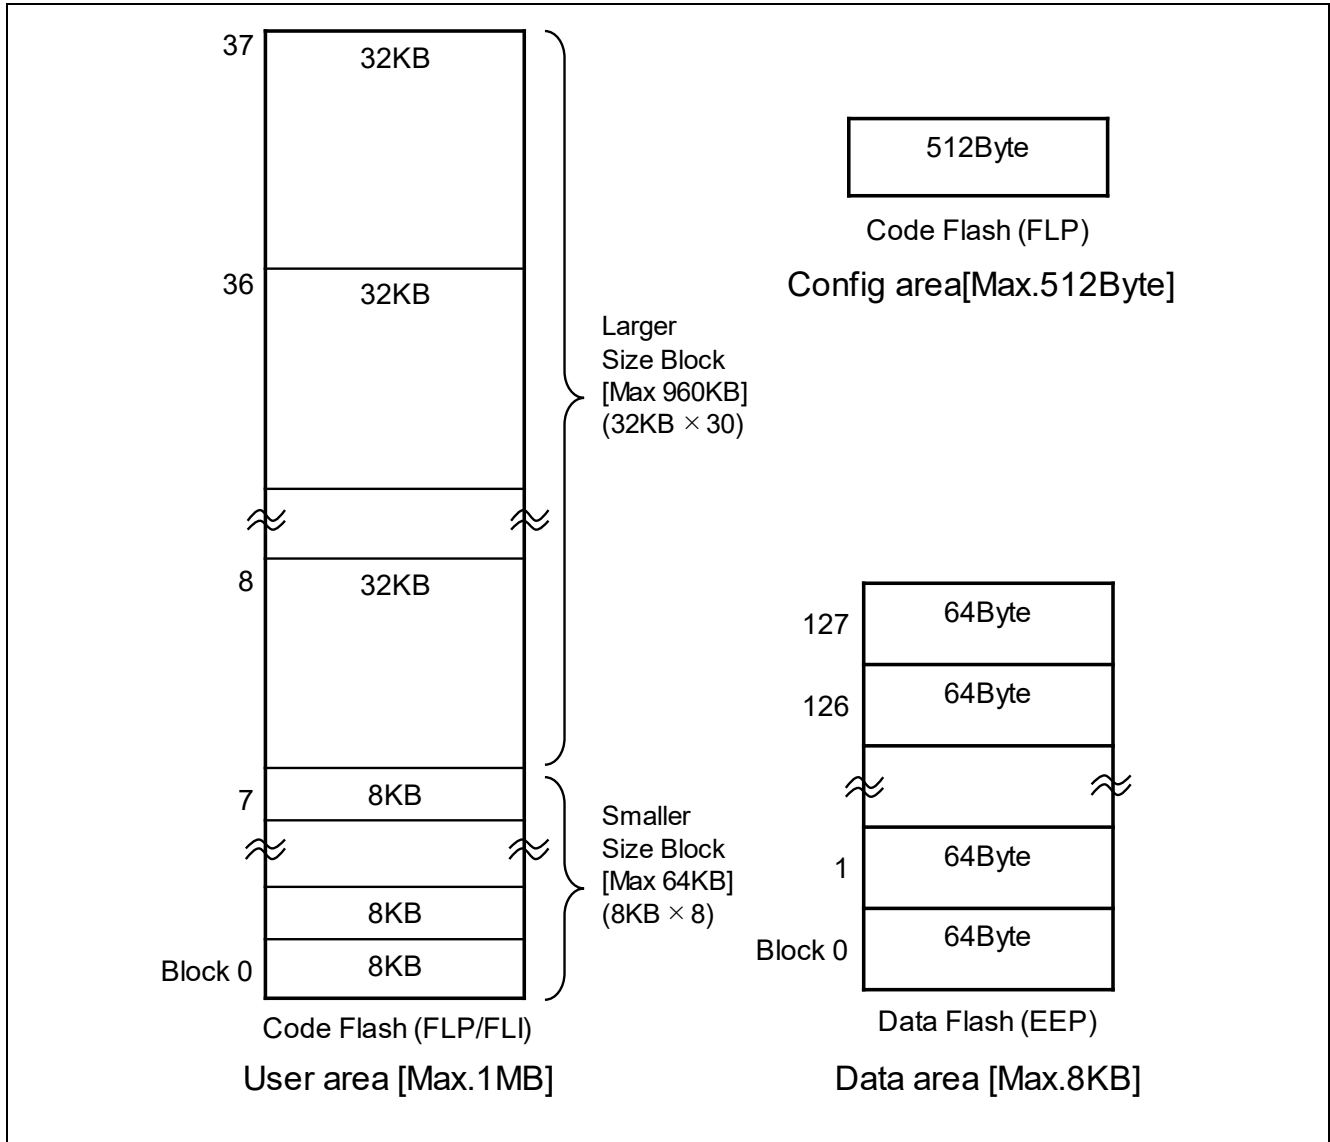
37
32KB

36
32KB

8
32KB

7
8KB

8KB

Block 0
8KB

Larger Size Block [Max 960KB] (32KB $\times$ 30)

Smaller Size Block [Max 64KB] (8KB $\times$ 8)

Code Flash (FLP/FLI)

User area [Max.1MB]

512Byte

Code Flash (FLP)

Config area[Max.512Byte]

127
64Byte

126
64Byte

1
64Byte

Block 0
64Byte

Data Flash (EEP)

Data area [Max.8KB]